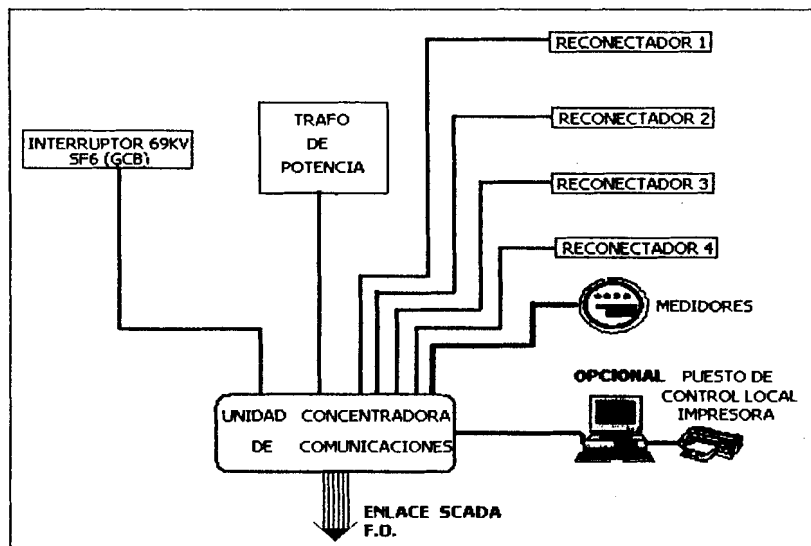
RECONECTADOR 1

RECONECTADOR 2

RECONECTADOR 3

RECONECTADOR 4

INTERRUPTOR 69KV SF6 (GCB)

TRAFO DE POTENCIA

MEDIDORES

OPCIONAL PUESTO DE CONTROL LOCAL IMPRESORA

UNIDAD CONCENTRADORA DE COMUNICACIONES

ENLACE SCADA F.O.